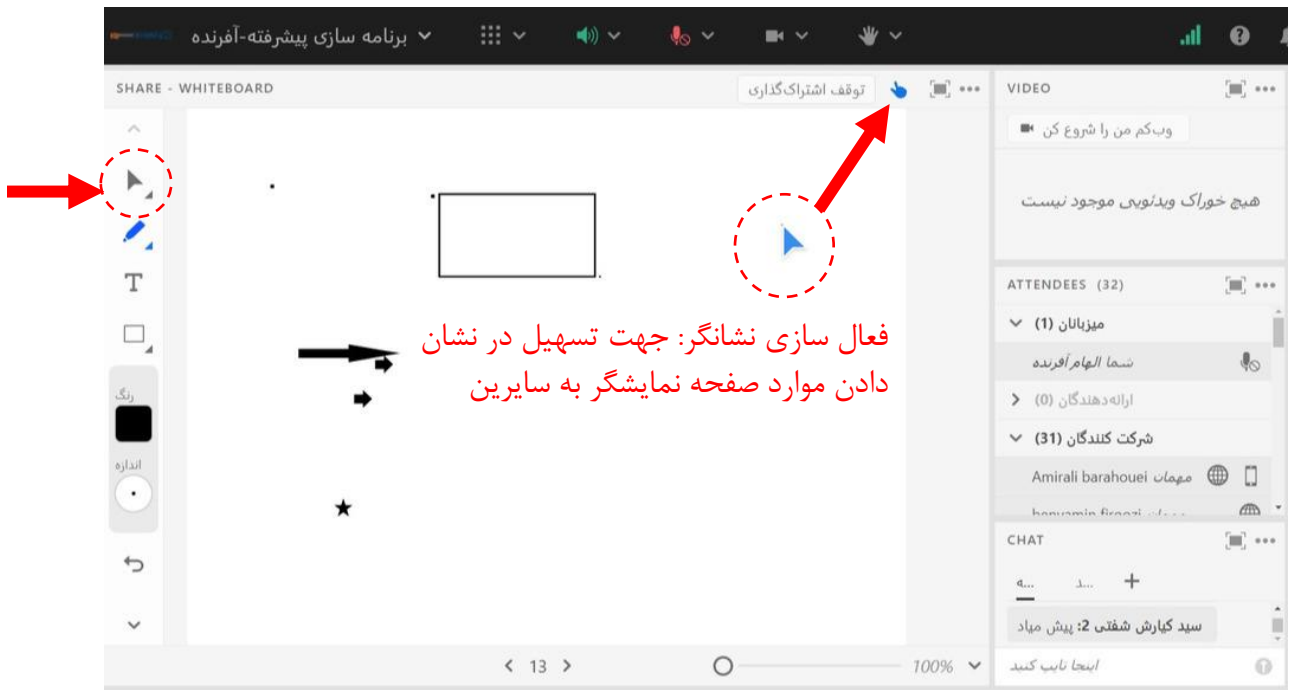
برنامه سازی پیشرفته-آفرنده

SHARE - WHITEBOARD

توقف اشتراک‌گذاری

VIDEO

وب‌کم من را شروع کن

هیچ خوراک ویدئویی موجود نیست

ATTENDEES (32)

میزبانان (1)

شما الهام آفرنده

ارائه‌دهندگان (0)

شرکت کنندگان (31)

Amirali barahouei مهمان

benyamin firoozi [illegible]

CHAT

سید کیارش شفتی 2: پیش میاد

اینجا تایپ کنید

رنگ

اندازه

فعال سازی نشانگر: جهت تسهیل در نشان دادن موارد صفحه نمایشگر به سایرین

13

100%